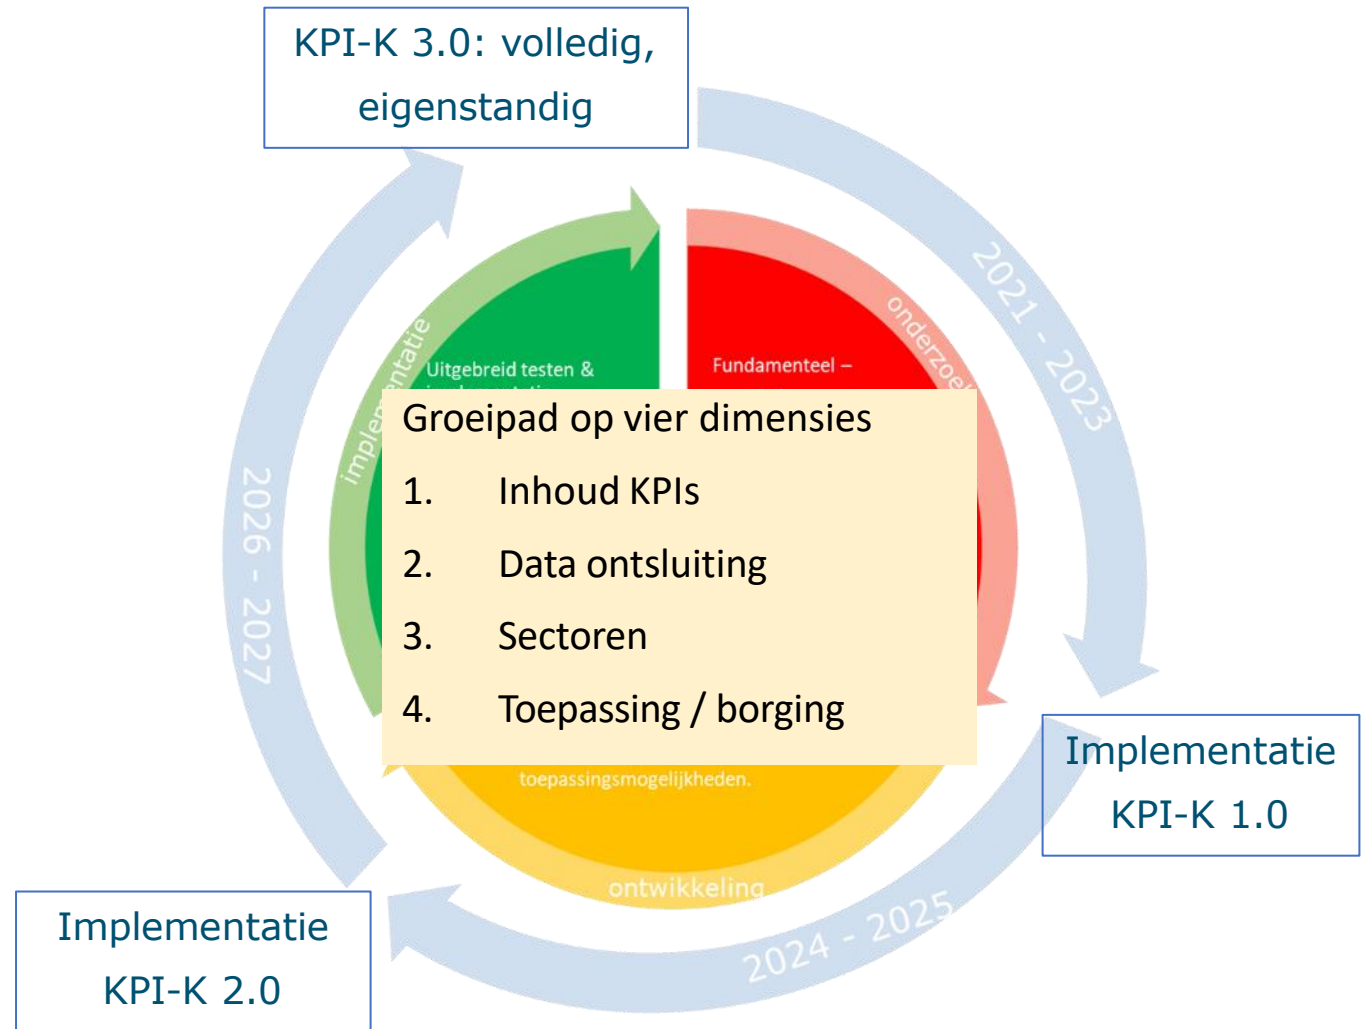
KPI-K 3.0: volledig, eigenstandig

2021 - 2023

Implementatie KPI-K 1.0

2024 - 2025

Implementatie KPI-K 2.0

2026 - 2027

implementatie

Uitgebreid testen &

onderzoek

Fundamenteel –

Groeipad op vier dimensies

1. Inhoud KPIs

2. Data ontsluiting

3. Sectoren

4. Toepassing / borging

toepassingsmogelijkheden.

ontwikkeling